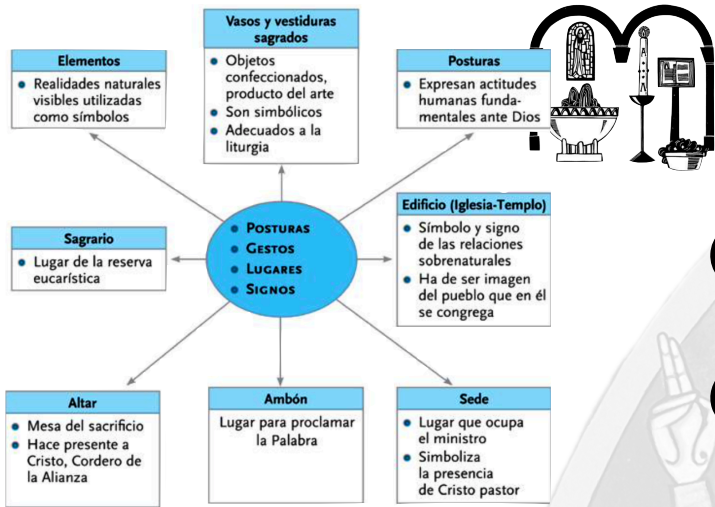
Vasos y vestiduras sagrados
- Objetos confeccionados, producto del arte
- Son simbólicos
- Adecuados a la liturgia

Elementos
- Realidades naturales visibles utilizadas como símbolos

Posturas
- Expresan actitudes humanas fundamentales ante Dios

Posturas
Gestos
Lugares
Signos

Sagrario
- Lugar de la reserva eucarística

Edificio (Iglesia-Templo)
- Símbolo y signo de las relaciones sobrenaturales
- Ha de ser imagen del pueblo que en él se congrega

Altar
- Mesa del sacrificio
- Hace presente a Cristo, Cordero de la Alianza

Ambón
Lugar para proclamar la Palabra

Sede
- Lugar que ocupa el ministro
- Simboliza la presencia de Cristo pastor